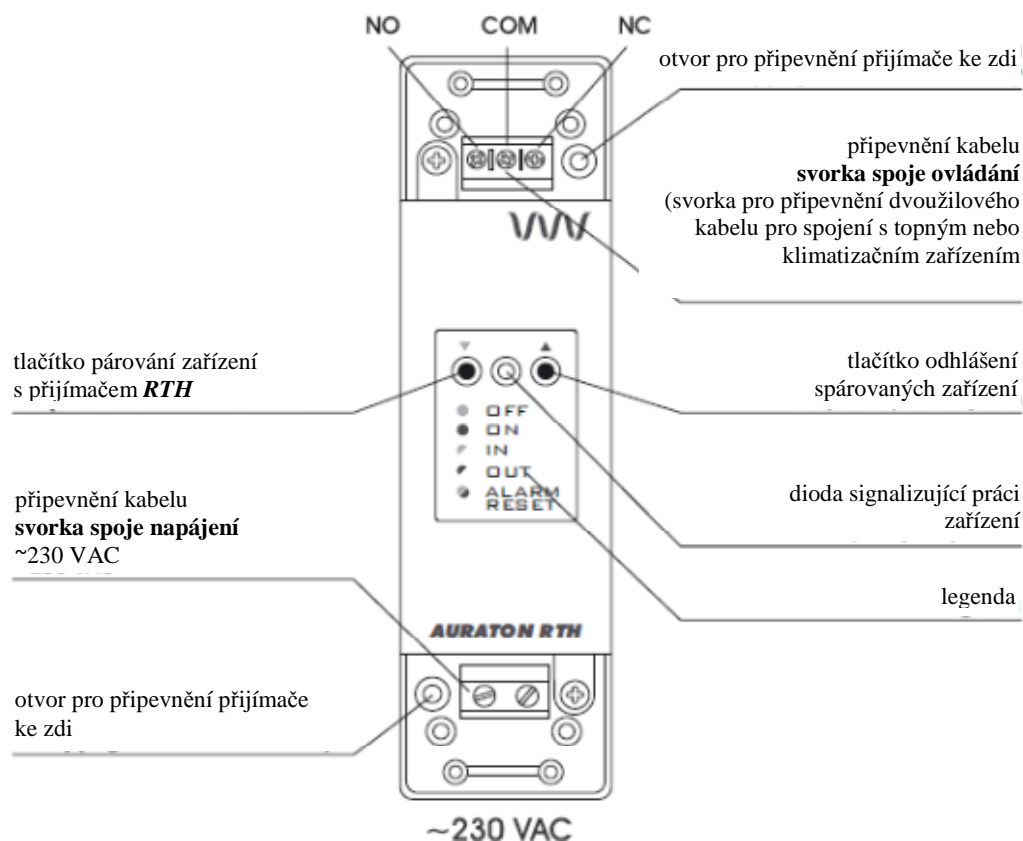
NO COM NC

otvor pro připevnění přijímače ke zdi

připevnění kabelu
**svorka spoje ovládání**
(svorka pro připevnění dvoužilového kabelu pro spojení s topným nebo klimatizačním zařízením

tlačítko párování zařízení s přijímačem ***RTH***

tlačítko odhlášení spárovaných zařízení

OFF
ON
IN
OUT
ALARM RESET

připevnění kabelu
**svorka spoje napájení**
~230 VAC

dioda signalizující práci zařízení

legenda

AURATON RTH

otvor pro připevnění přijímače ke zdi

~230 VAC